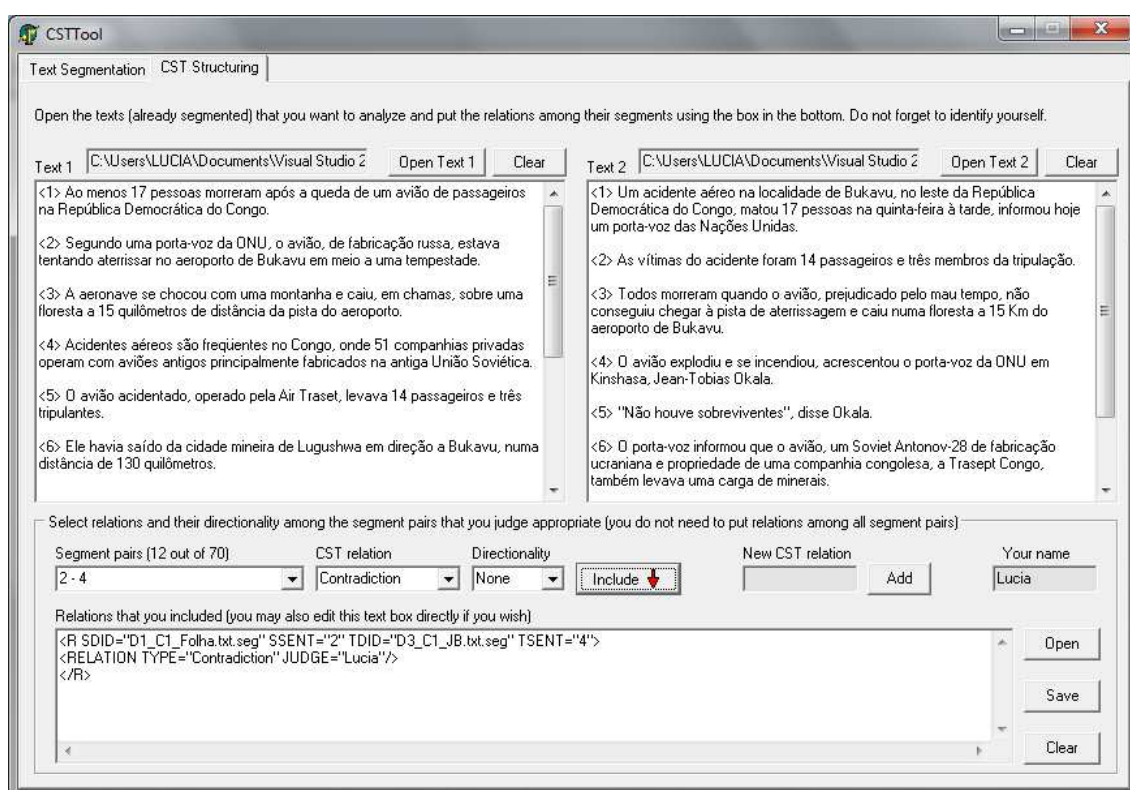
CSTTool

Text Segmentation | CST Structuring

Open the texts (already segmented) that you want to analyze and put the relations among their segments using the box in the bottom. Do not forget to identify yourself.

Text 1 C:\Users\LUCIA\Documents\Visual Studio 2 Open Text 1 Clear

<1> Ao menos 17 pessoas morreram após a queda de um avião de passageiros na República Democrática do Congo.

<2> Segundo uma porta-voz da ONU, o avião, de fabricação russa, estava tentando aterrissar no aeroporto de Bukavu em meio a uma tempestade.

<3> A aeronave se chocou com uma montanha e caiu, em chamas, sobre uma floresta a 15 quilômetros de distância da pista do aeroporto.

<4> Acidentes aéreos são freqüentes no Congo, onde 51 companhias privadas operam com aviões antigos principalmente fabricados na antiga União Soviética.

<5> O avião acidentado, operado pela Air Traset, levava 14 passageiros e três tripulantes.

<6> Ele havia saído da cidade mineira de Lugushwa em direção a Bukavu, numa distância de 130 quilômetros.

Text 2 C:\Users\LUCIA\Documents\Visual Studio 2 Open Text 2 Clear

<1> Um acidente aéreo na localidade de Bukavu, no leste da República Democrática do Congo, matou 17 pessoas na quinta-feira à tarde, informou hoje um porta-voz das Nações Unidas.

<2> As vítimas do acidente foram 14 passageiros e três membros da tripulação.

<3> Todos morreram quando o avião, prejudicado pelo mau tempo, não conseguiu chegar à pista de aterrissagem e caiu numa floresta a 15 Km do aeroporto de Bukavu.

<4> O avião explodiu e se incendiou, acrescentou o porta-voz da ONU em Kinshasa, Jean-Tobias Okala.

<5> "Não houve sobreviventes", disse Okala.

<6> O porta-voz informou que o avião, um Soviet Antonov-28 de fabricação ucraniana e propriedade de uma companhia congolesa, a Trasept Congo, também levava uma carga de minerais.

Select relations and their directionality among the segment pairs that you judge appropriate (you do not need to put relations among all segment pairs)

Segment pairs (12 out of 70) CST relation Directionality New CST relation Your name
2 - 4 Contradiction None Include Add Lucia

Relations that you included (you may also edit this text box directly if you wish)
<R SDID="D1_C1_Folha.txt.seg" SSENT="2" TDID="D3_C1_JB.txt.seg" TSENT="4">
<RELATION TYPE="Contradiction" JUDGE="Lucia"/>
</R>

Open
Save
Clear